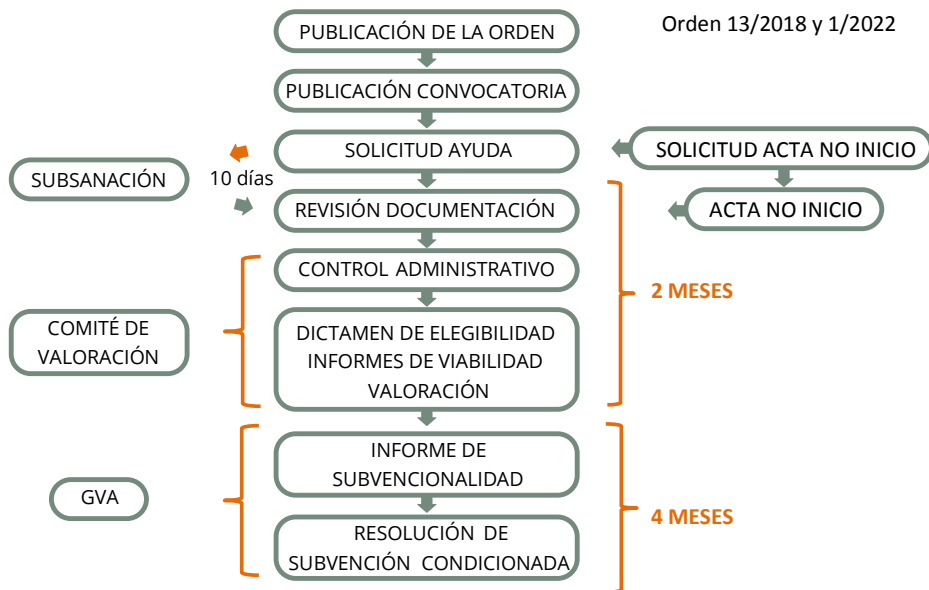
Orden 13/2018 y 1/2022

PUBLICACIÓN DE LA ORDEN

PUBLICACIÓN CONVOCATORIA

SOLICITUD AYUDA

SOLICITUD ACTA NO INICIO

SUBSANACIÓN

10 días

REVISIÓN DOCUMENTACIÓN

ACTA NO INICIO

CONTROL ADMINISTRATIVO

2 MESES

COMITÉ DE VALORACIÓN

DICTAMEN DE ELEGIBILIDAD
INFORMES DE VIABILIDAD
VALORACIÓN

INFORME DE SUBVENCIONALIDAD

GVA

4 MESES

RESOLUCIÓN DE SUBVENCIÓN CONDICIONADA